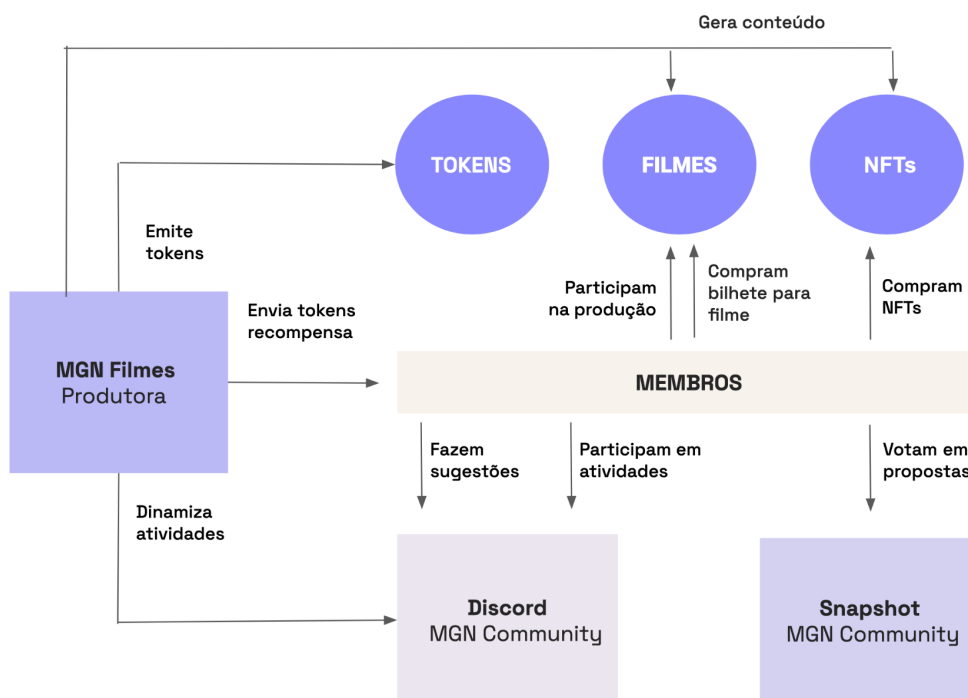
Gera conteúdo

TOKENS

FILMES

NFTs

Emite tokens

Participam na produção

Compram bilhete para filme

Compram NFTs

Envia tokens recompensa

MGN Filmes
Produtora

MEMBROS

Fazem sugestões

Participam em atividades

Votam em propostas

Dinamiza atividades

Discord
MGN Community

Snapshot
MGN Community